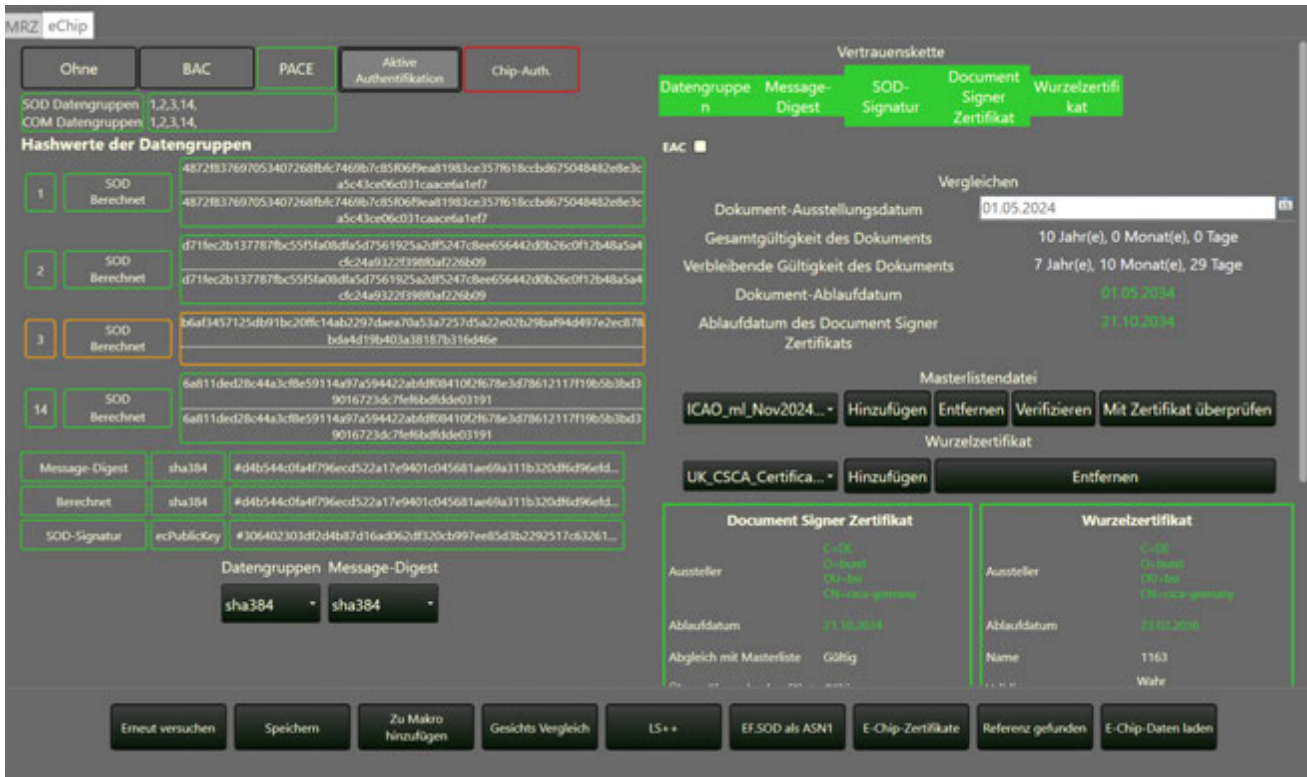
MRZ eChip

Ohne BAC PACE Aktive Authentifikation Chip-Auth.

SOD Datengruppen 1,2,3,14,
COM Datengruppen 1,2,3,14,

Hashwerte der Datengruppen

1 SOD Berechnet
4872f837697053407268fbfc7469b7c85f06f9ea81983ce357f618ccbd675048482e8e3ca5c43ce06c031caace6a1ef7
4872f837697053407268fbfc7469b7c85f06f9ea81983ce357f618ccbd675048482e8e3ca5c43ce06c031caace6a1ef7

2 SOD Berechnet
d71fec2b137787fbc55f5fa08dfa5d7561925a2df5247c8ee656442d0b26c0f12b48a5a4cfc24a9322f398f0af226b09
d71fec2b137787fbc55f5fa08dfa5d7561925a2df5247c8ee656442d0b26c0f12b48a5a4cfc24a9322f398f0af226b09

3 SOD Berechnet
b6af3457125db91bc20ffc14ab2297daea70a53a7257d5a22e02b29baf94d497e2ec878bda4d19b403a38187b316d46e

14 SOD Berechnet
6a811ded28c44a3cf8e59114a97a594422abfdf08410f2f678e3d78612117f19b5b3bd39016723dc7fef6bdfdde03191
6a811ded28c44a3cf8e59114a97a594422abfdf08410f2f678e3d78612117f19b5b3bd39016723dc7fef6bdfdde03191

Message-Digest sha384 #d4b544c0fa4f796ecd522a17e9401c045681ae69a311b320df6d96efd...
Berechnet sha384 #d4b544c0fa4f796ecd522a17e9401c045681ae69a311b320df6d96efd...
SOD-Signatur ecPublicKey #306402303df2d4b87d16ad062df320cb997ee85d3b2292517c63261...

Datengruppen Message-Digest
sha384 sha384

Vertrauenskette
Datengruppen Message-Digest SOD-Signatur Document Signer Zertifikat Wurzelzertifikat

EAC

Vergleichen
Dokument-Ausstellungsdatum 01.05.2024
Gesamtgültigkeit des Dokuments 10 Jahr(e), 0 Monat(e), 0 Tage
Verbleibende Gültigkeit des Dokuments 7 Jahr(e), 10 Monat(e), 29 Tage
Dokument-Ablaufdatum 01.05.2034
Ablaufdatum des Document Signer Zertifikats 21.10.2034

Masterlistendatei
ICAO_ml_Nov2024... Hinzufügen Entfernen Verifizieren Mit Zertifikat überprüfen
Wurzelzertifikat
UK_CSCA_Certifica... Hinzufügen Entfernen

Document Signer Zertifikat
Aussteller C=DE O=bund OU=bsi CN=csca-germany
Ablaufdatum 21.10.2034
Abgleich mit Masterliste Gültig

Wurzelzertifikat
Aussteller C=DE O=bund OU=bsi CN=csca-germany
Ablaufdatum 23.02.2036
Name 1163
Wahr

Erneut versuchen Speichern Zu Makro hinzufügen Gesichts Vergleich LS++ EF.SOD als ASN1 E-Chip-Zertifikate Referenz gefunden E-Chip-Daten laden